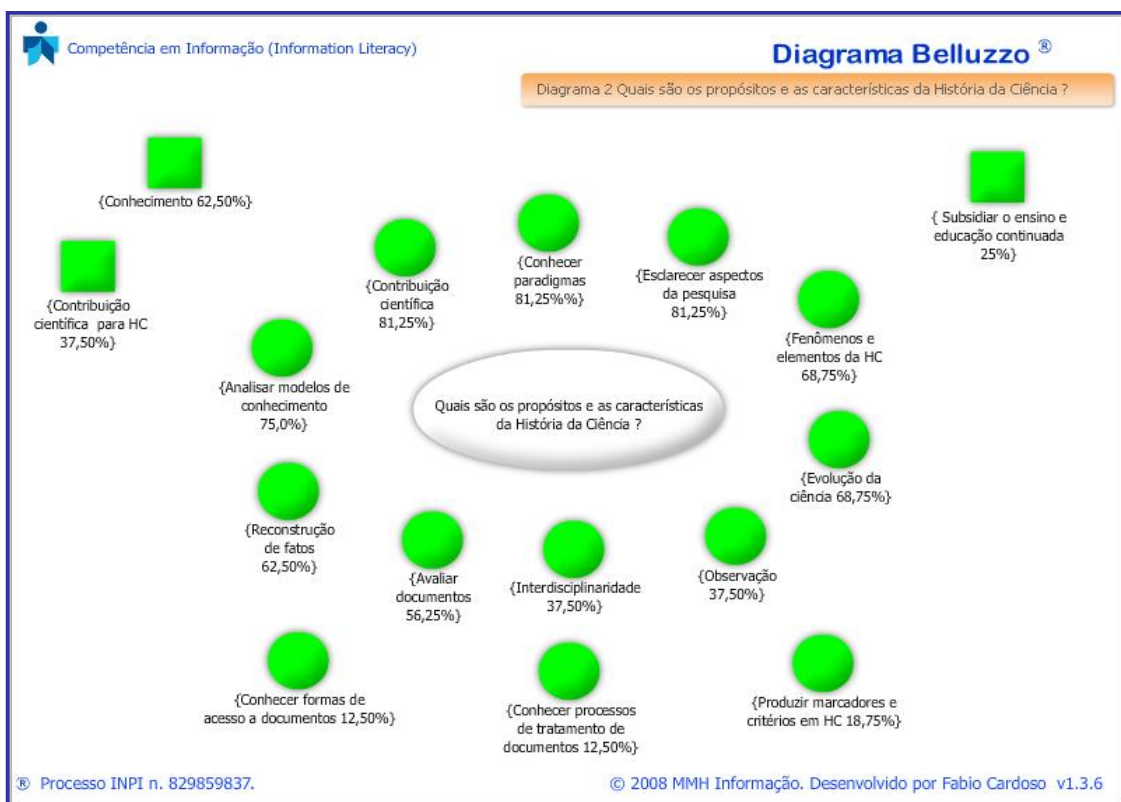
Competência em Informação (Information Literacy)

Diagrama Belluzzo ®

Diagrama 2 Quais são os propósitos e as características da História da Ciência ?

{Conhecimento 62,50%}

{ Subsidiar o ensino e educação continuada 25%}

{Contribuição científica para HC 37,50%}

{Contribuição científica 81,25%}

{Conhecer paradigmas 81,25%%}

{Esclarecer aspectos da pesquisa 81,25%}

{Fenômenos e elementos da HC 68,75%}

{Analisar modelos de conhecimento 75,0%}

Quais são os propósitos e as características da História da Ciência ?

{Evolução da ciência 68,75%}

{Reconstrução de fatos 62,50%}

{Avaliar documentos 56,25%}

{Interdisciplinaridade 37,50%}

{Observação 37,50%}

{Conhecer formas de acesso a documentos 12,50%}

{Conhecer processos de tratamento de documentos 12,50%}

{Produzir marcadores e critérios em HC 18,75%}

® Processo INPI n. 829859837.

© 2008 MMH Informação. Desenvolvido por Fabio Cardoso v1.3.6